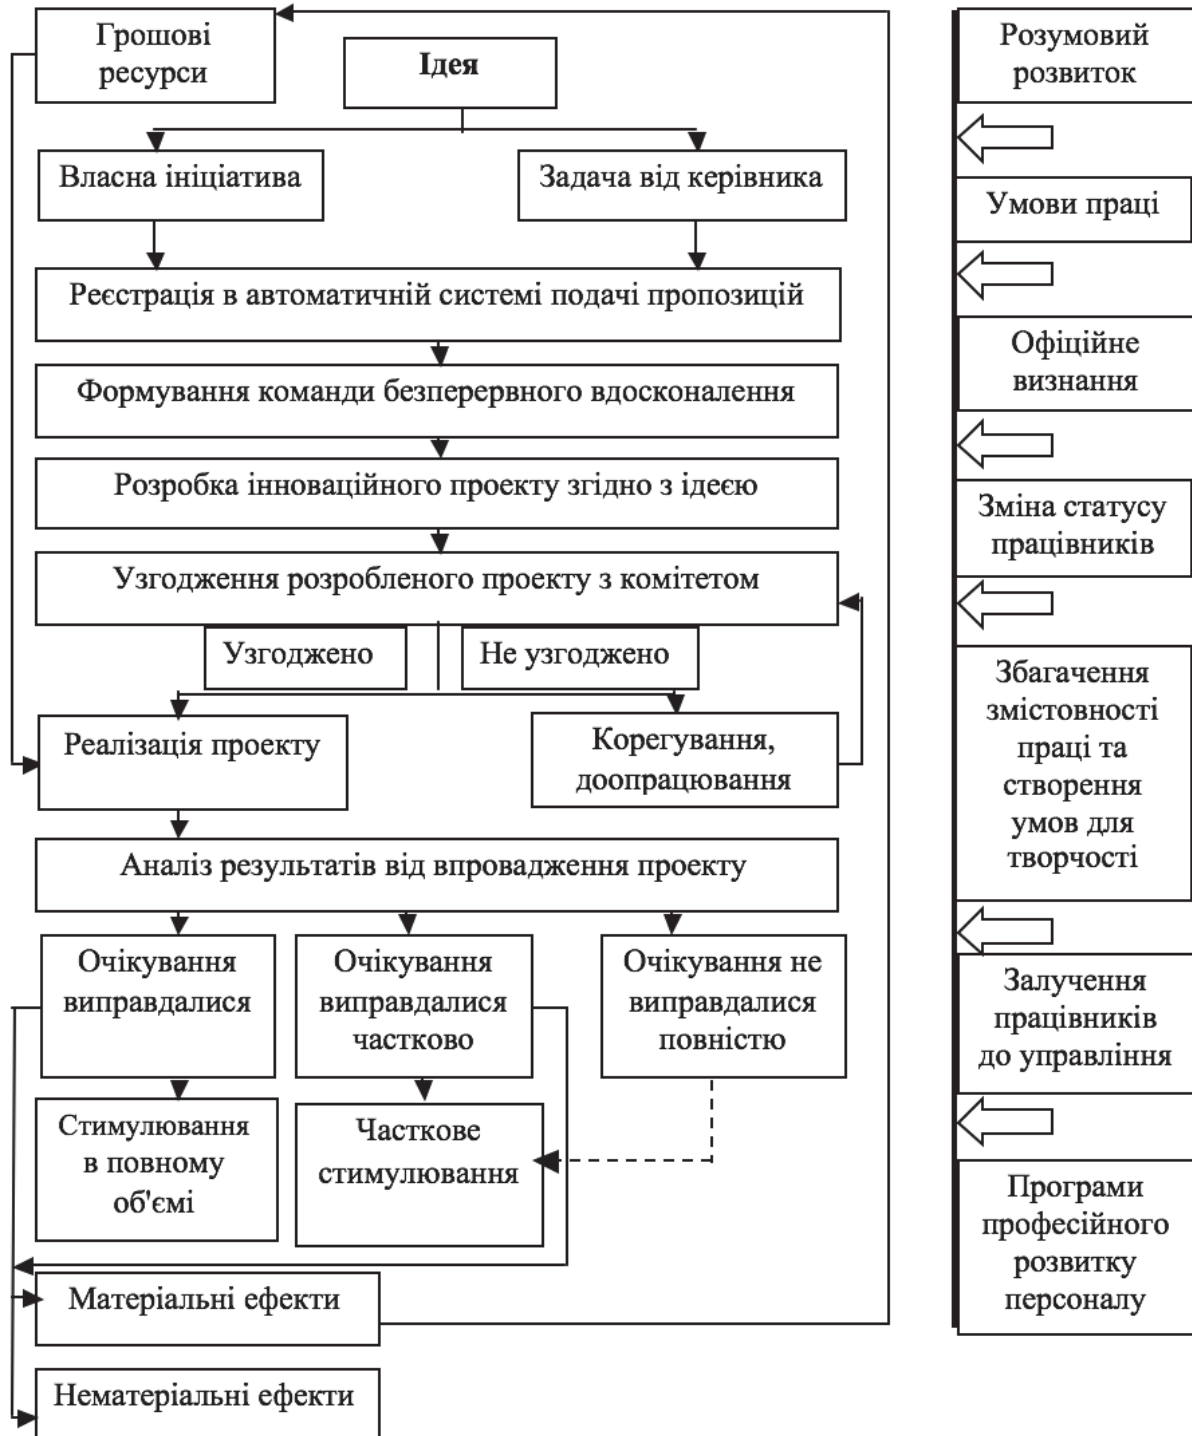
Грошові ресурси

Ідея

Власна ініціатива

Задача від керівника

Реєстрація в автоматичній системі подачі пропозицій

Формування команди безперервного вдосконалення

Розробка інноваційного проекту згідно з ідеєю

Узгодження розробленого проекту з комітетом

Узгоджено

Не узгоджено

Реалізація проекту

Корегування, доопрацювання

Аналіз результатів від впровадження проекту

Очікування виправдалися

Очікування виправдалися частково

Очікування не виправдалися повністю

Стимулювання в повному об'ємі

Часткове стимулювання

Матеріальні ефекти

Нематеріальні ефекти

Розумовий розвиток

Умови праці

Офіційне визнання

Зміна статусу працівників

Збагачення змістовності праці та створення умов для творчості

Залучення працівників до управління

Програми професійного розвитку персоналу